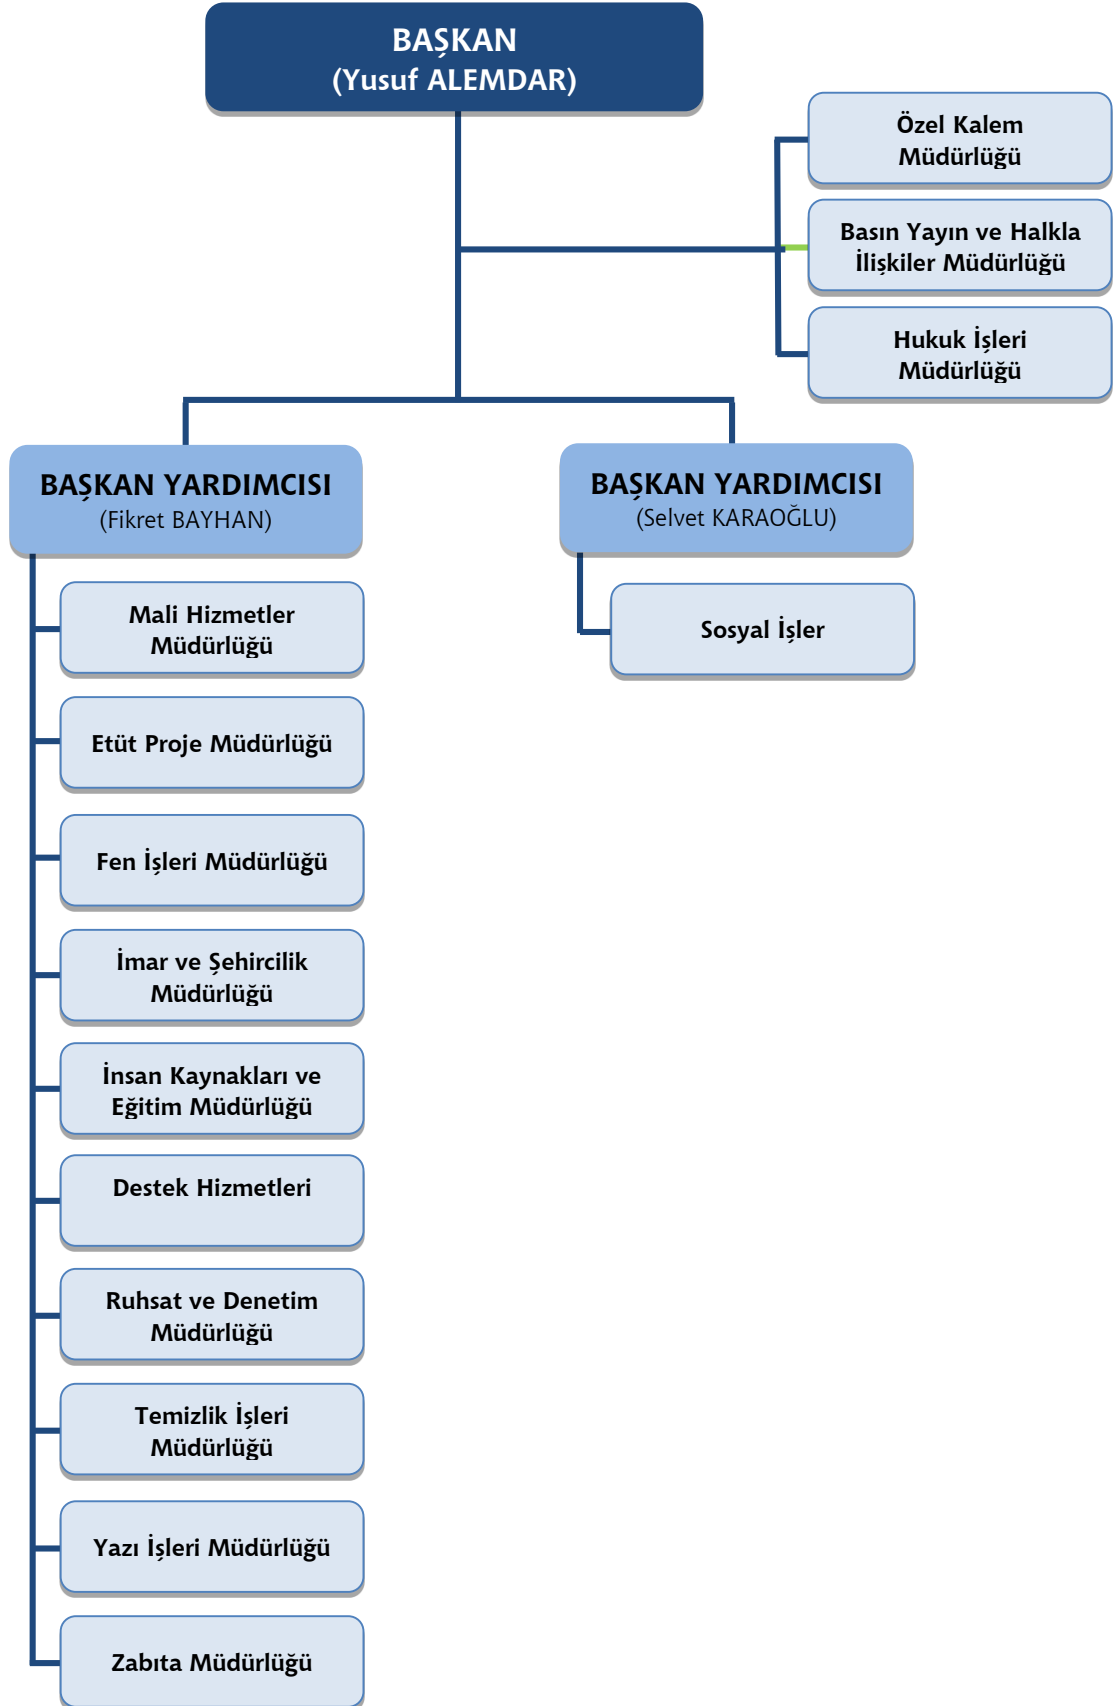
BAŞKAN
(Yusuf ALEMDAR)

Özel Kalem Müdürlüğü

Basın Yayın ve Halkla İlişkiler Müdürlüğü

Hukuk İşleri Müdürlüğü

BAŞKAN YARDIMCISI
(Fikret BAYHAN)

Mali Hizmetler Müdürlüğü

Etüt Proje Müdürlüğü

Fen İşleri Müdürlüğü

İmar ve Şehircilik Müdürlüğü

İnsan Kaynakları ve Eğitim Müdürlüğü

Destek Hizmetleri

Ruhsat ve Denetim Müdürlüğü

Temizlik İşleri Müdürlüğü

Yazı İşleri Müdürlüğü

Zabıta Müdürlüğü

BAŞKAN YARDIMCISI
(Selvet KARAOĞLU)

Sosyal İşler